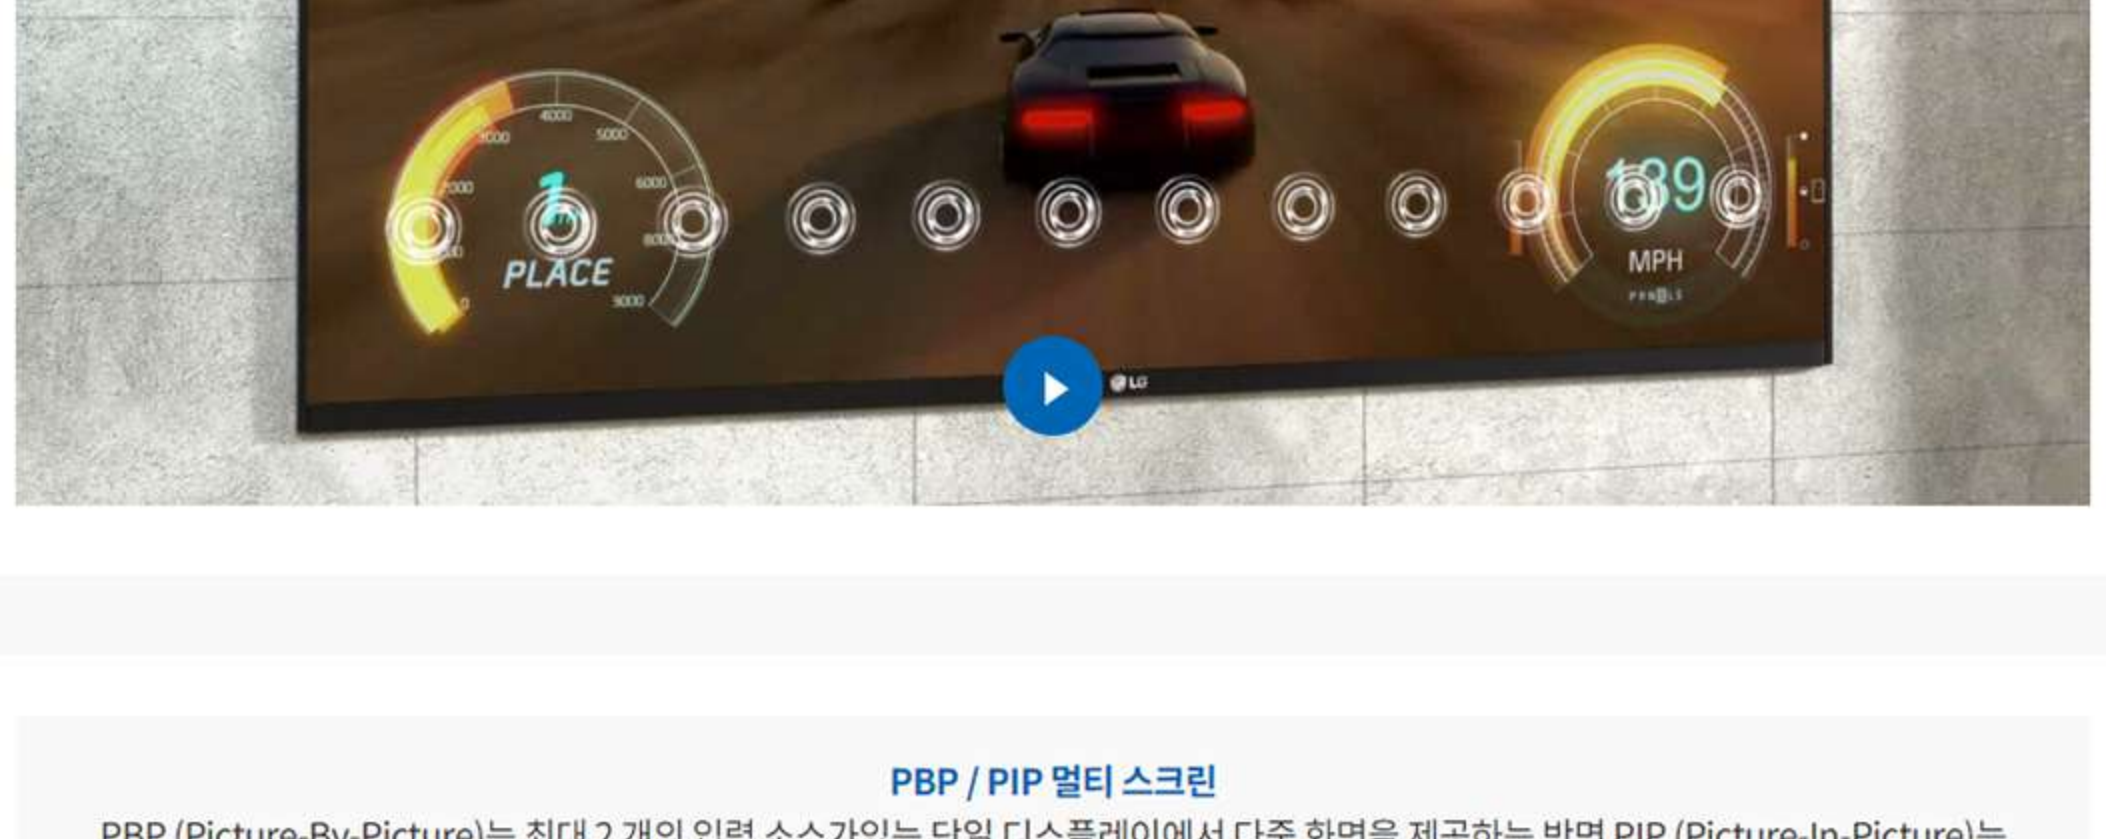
4000
3000
5000
2000
6000
1
PLACE
0
9000
189
MPH
LG

PBP / PIP 멀티 스크린

PBP (Picture-By-Picture)는 최대 2 개의 입력 소스가있는 단일 디스플레이에서 다중 화면을 제공하는 반면 PIP (Picture-In-Picture)는